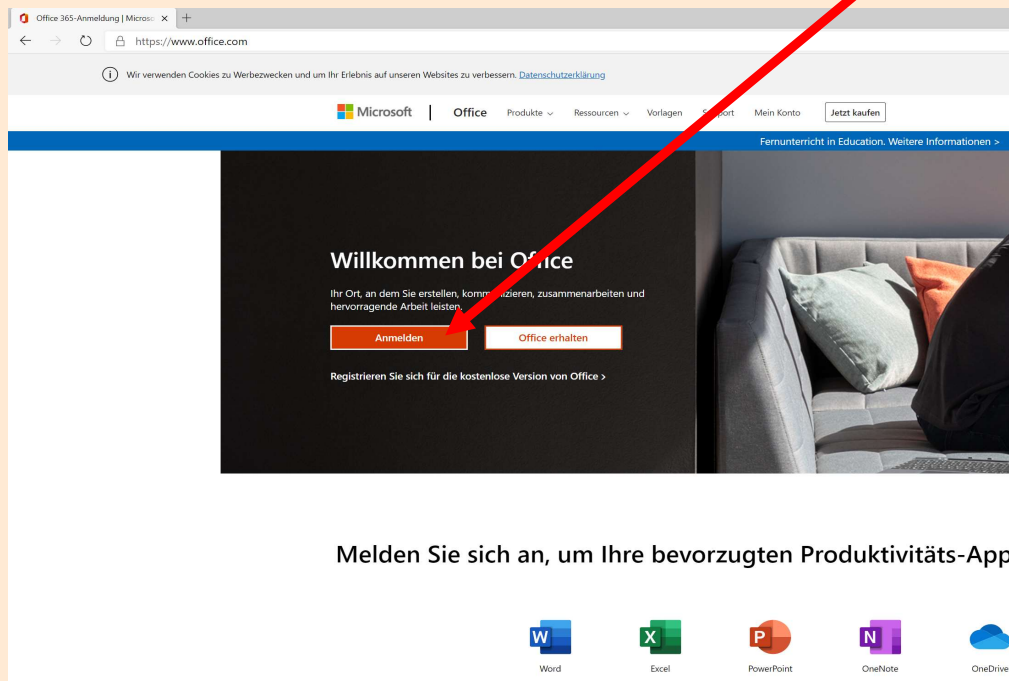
Office 365-Anmeldung | Microso ×
https://www.office.com

Wir verwenden Cookies zu Werbezwecken und um Ihr Erlebnis auf unseren Websites zu verbessern. Datenschutzerklärung

Microsoft | Office Produkte Ressourcen Vorlagen S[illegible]port Mein Konto Jetzt kaufen

Fernunterricht in Education. Weitere Informationen >

Willkommen bei O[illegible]ice

Ihr Ort, an dem Sie erstellen, komm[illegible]izieren, zusammenarbeiten und hervorragende Arbeit leisten.

Anmelden

Office erhalten

Registrieren Sie sich für die kostenlose Version von Office >

Melden Sie sich an, um Ihre bevorzugten Produktivitäts-App

W Word
X Excel
P PowerPoint
N OneNote
OneDrive